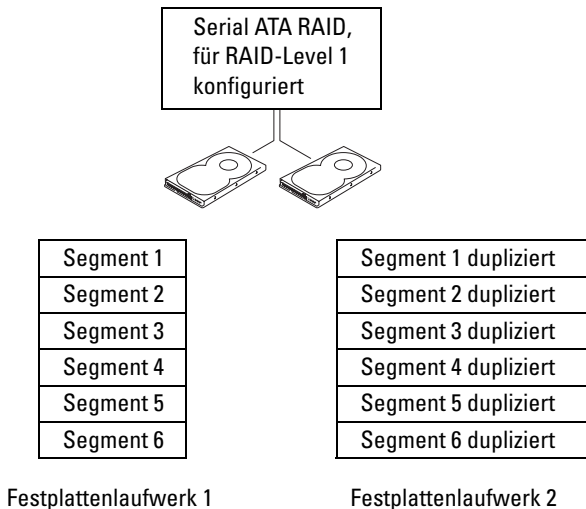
Serial ATA RAID, für RAID-Level 1 konfiguriert

| Segment 1 |
|---|
| Segment 2 |
| Segment 3 |
| Segment 4 |
| Segment 5 |
| Segment 6 |

Festplattenlaufwerk 1

| Segment 1 dupliziert |
|---|
| Segment 2 dupliziert |
| Segment 3 dupliziert |
| Segment 4 dupliziert |
| Segment 5 dupliziert |
| Segment 6 dupliziert |

Festplattenlaufwerk 2